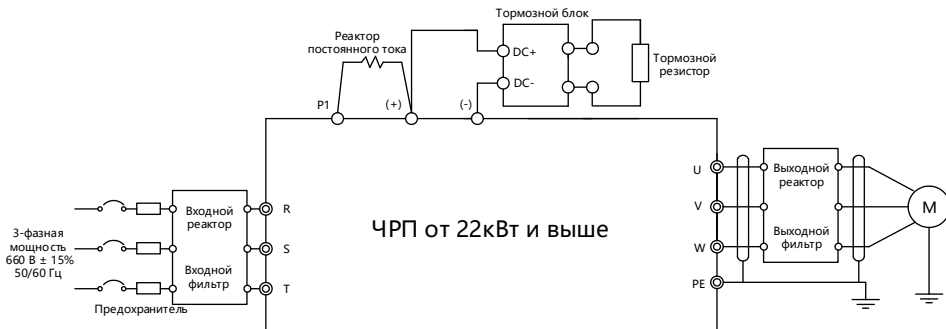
Тормозной блок

Реактор постоянного тока

DC+

DC-

Тормозной резистор

P1

(+)

(-)

U

V

W

PE

Выходной реактор

Выходной фильтр

M

3-фазная мощность 660 В ± 15% 50/60 Гц

Входной реактор

Входной фильтр

R

S

T

Предохранитель

ЧРП от 22кВт и выше